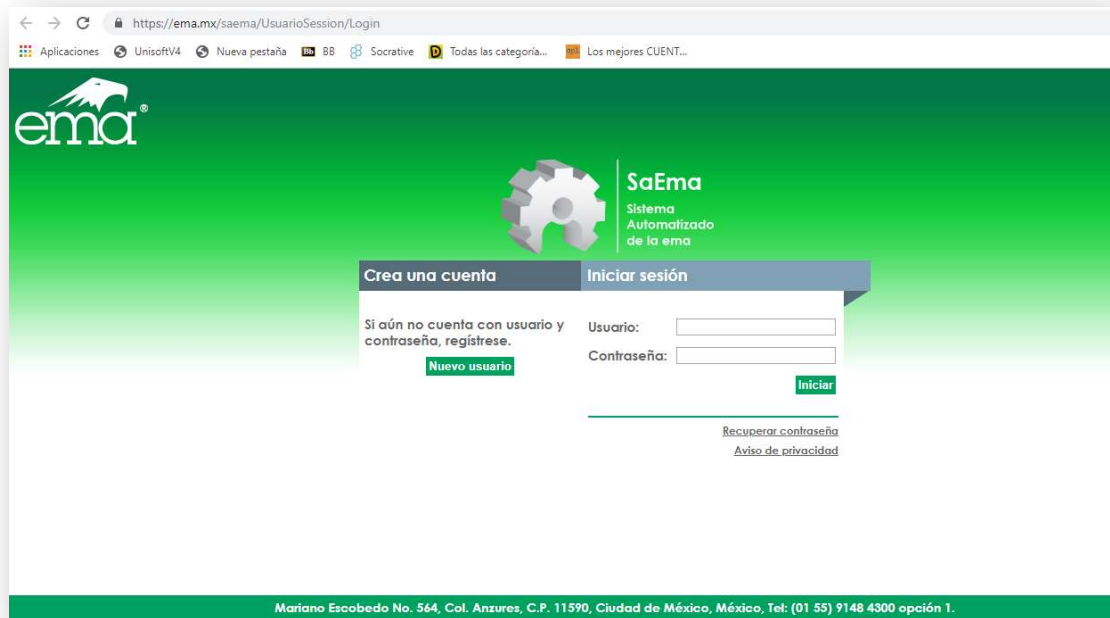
https://ema.mx/saema/UsuarioSession/Login

Aplicaciones UnisoftV4 Nueva pestaña BB Socrative Todas las categoría... Los mejores CUENT...

ema®

SaEma
Sistema Automatizado de la ema

Crea una cuenta

Si aún no cuenta con usuario y contraseña, regístrese.

Nuevo usuario

Iniciar sesión

Usuario:

Contraseña:

Iniciar

Recuperar contraseña

Aviso de privacidad

Mariano Escobedo No. 564, Col. Anzures, C.P. 11590, Ciudad de México, México, Tel: (01 55) 9148 4300 opción 1.